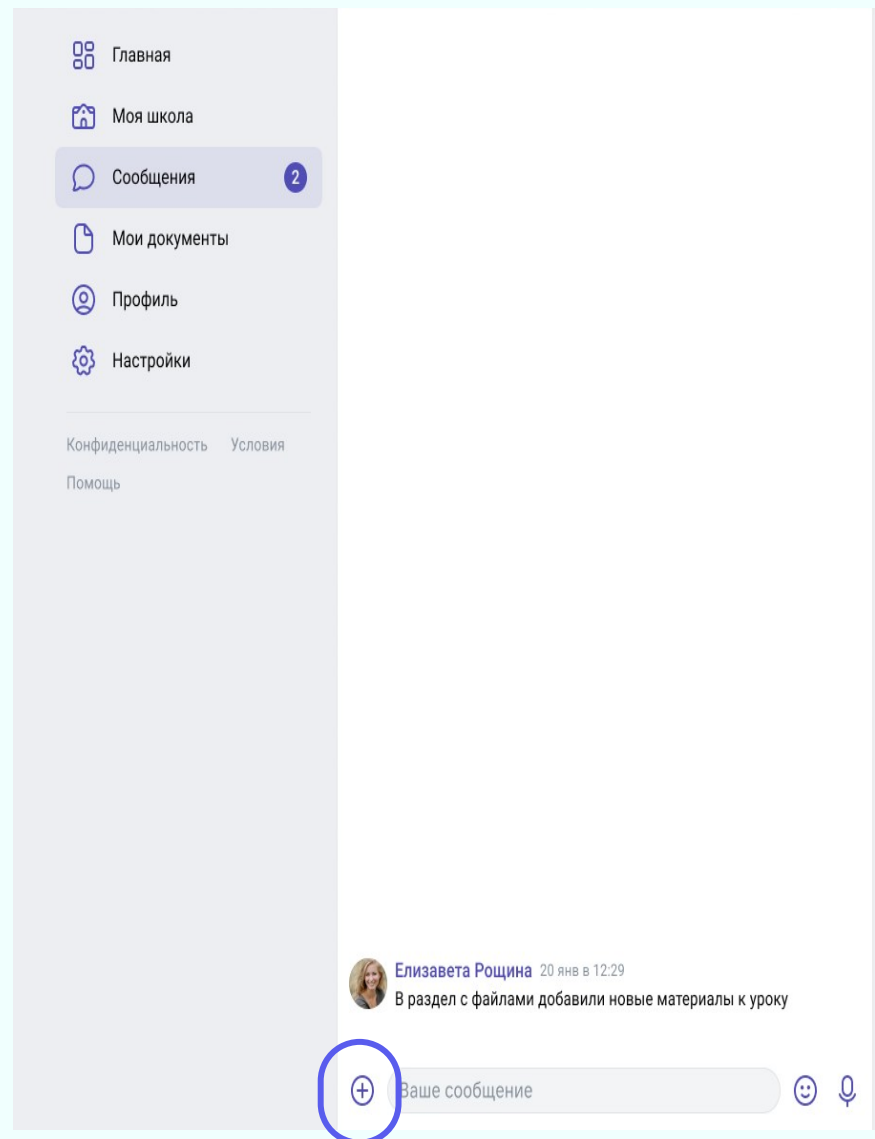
Главная

Моя школа

Сообщения 2

Мои документы

Профиль

Настройки

Конфиденциальность Условия

Помощь

Елизавета Рощина 20 янв в 12:29

В раздел с файлами добавили новые материалы к уроку

Ваше сообщение